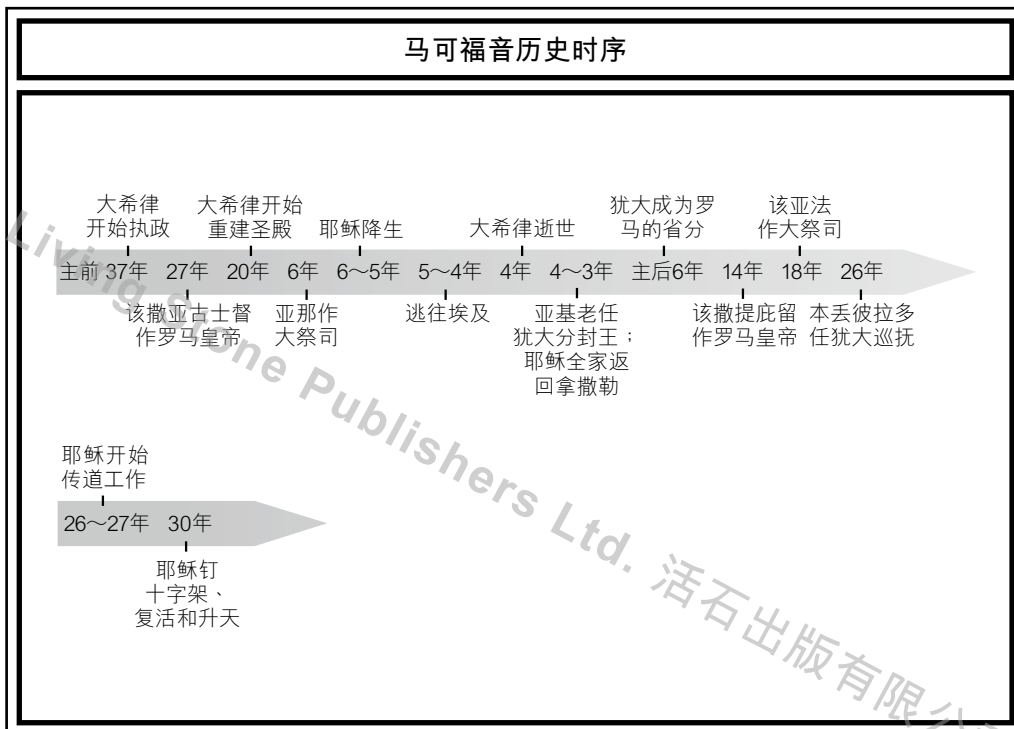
马可福音历史时序

大希律开始执政
大希律开始重建圣殿
耶稣降生
大希律逝世
犹大成为罗马的省分
该亚法作大祭司

主前 37年　27年　20年　6年　6～5年　5～4年　4年　4～3年　主后6年　14年　18年　26年

该撒亚古士督作罗马皇帝
亚那作大祭司
逃往埃及
亚基老任犹大分封王；耶稣全家返回拿撒勒
该撒提庇留作罗马皇帝
本丢彼拉多任犹大巡抚

耶稣开始传道工作

26～27年　30年

耶稣钉十字架、复活和升天

Living Stone Publishers Ltd. 活石出版有限公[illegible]